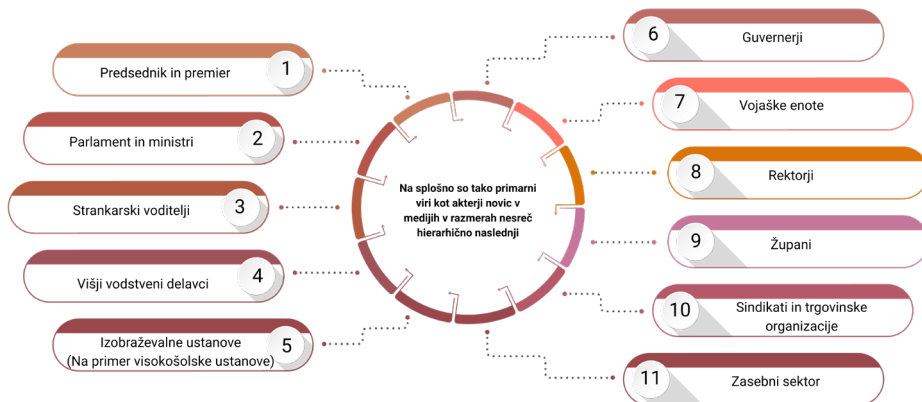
Na splošno so tako primarni viri kot akterji novic v medijih v razmerah nesreč hierarhično naslednji

1
Predsednik in premier

2
Parlament in ministri

3
Strankarski voditelji

4
Višji vodstveni delavci

5
Izobraževalne ustanove (Na primer visokošolske ustanove)

6
Guvernerji

7
Vojaške enote

8
Rektorji

9
Župani

10
Sindikati in trgovinske organizacije

11
Zasebni sektor